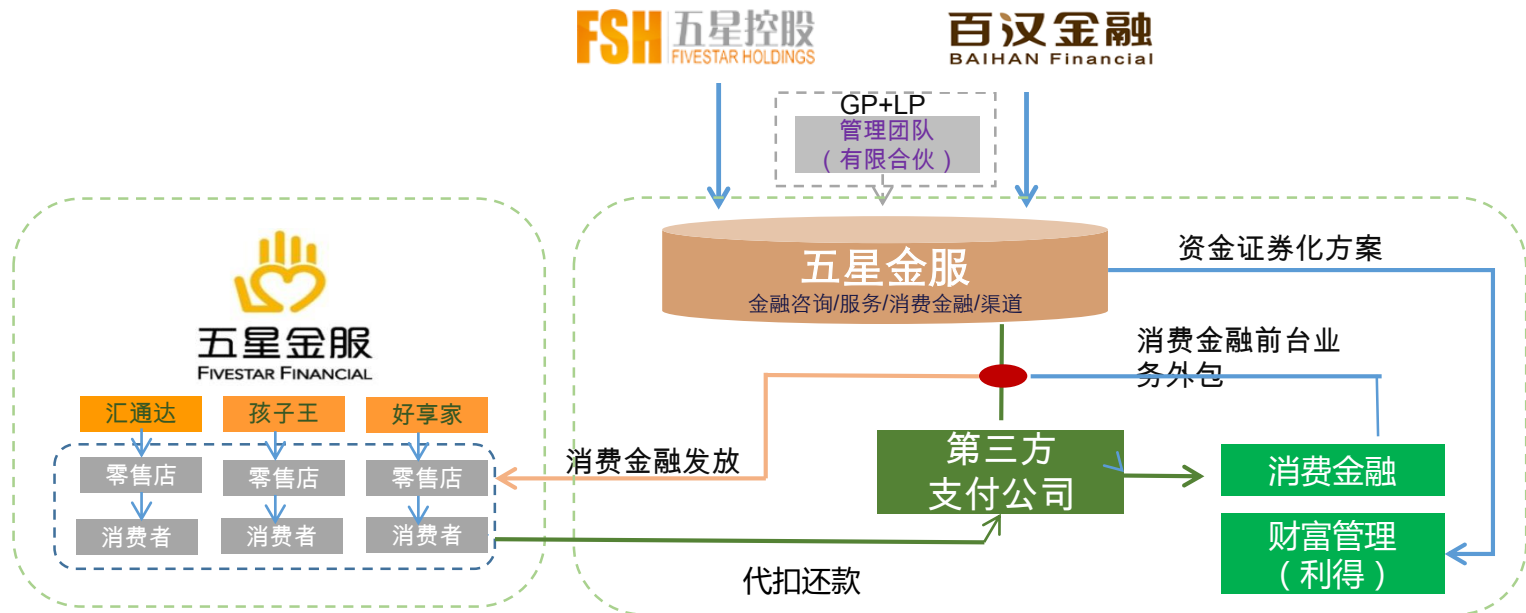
FSH 五星控股
FIVESTAR HOLDINGS

百汉金融
BAIHAN Financial

GP+LP
管理团队
（有限合伙）

五星金服
金融咨询/服务/消费金融/渠道

资金证券化方案

消费金融前台业务外包

五星金服
FIVESTAR FINANCIAL

汇通达
孩子王
好享家

零售店
零售店
零售店

消费者
消费者
消费者

消费金融发放

第三方
支付公司

消费金融

财富管理
（利得）

代扣还款